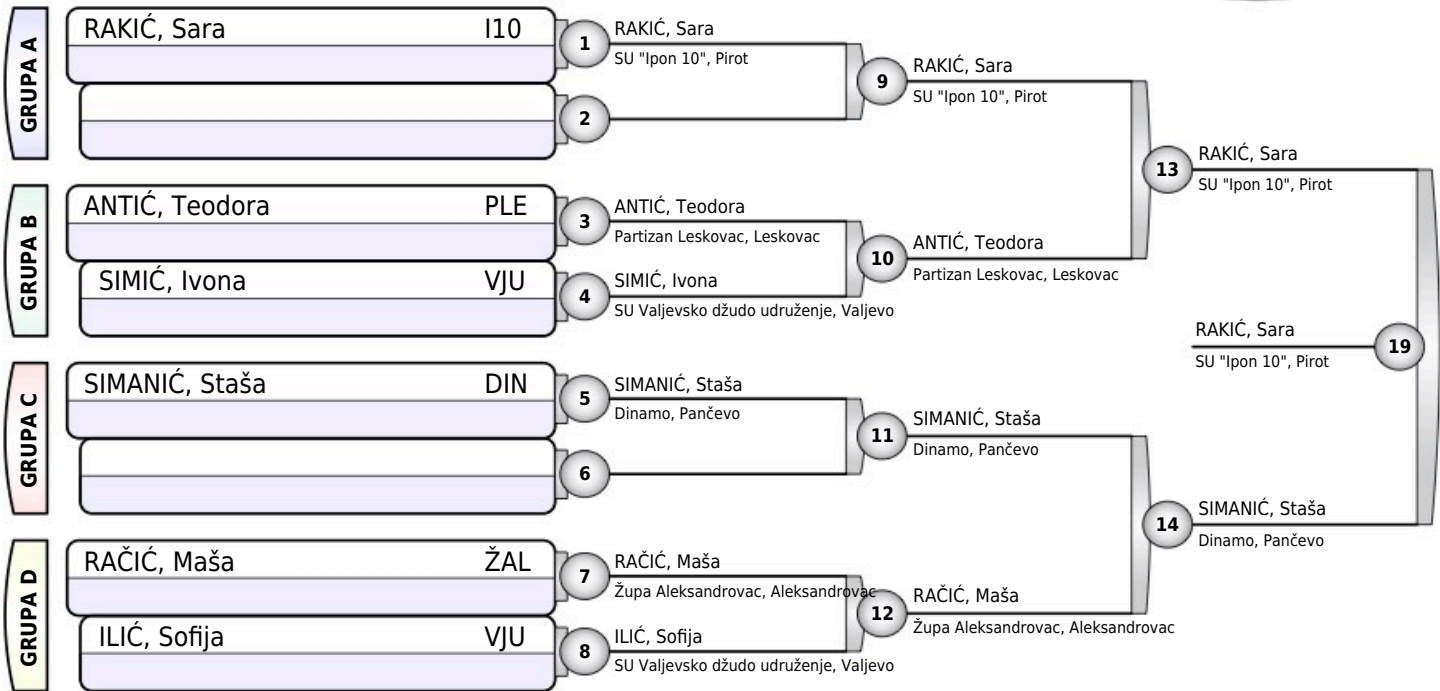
GRUPA A

RAKIĆ, Sara I10

1 RAKIĆ, Sara
SU "Ipon 10", Pirot

2

9 RAKIĆ, Sara
SU "Ipon 10", Pirot

GRUPA B

ANTIĆ, Teodora PLE

3 ANTIĆ, Teodora
Partizan Leskovac, Leskovac

SIMIĆ, Ivona VJU

4 SIMIĆ, Ivona
SU Valjevsko džudo udruženje, Valjevo

10 ANTIĆ, Teodora
Partizan Leskovac, Leskovac

13 RAKIĆ, Sara
SU "Ipon 10", Pirot

RAKIĆ, Sara
SU "Ipon 10", Pirot

19

GRUPA C

SIMANIĆ, Staša DIN

5 SIMANIĆ, Staša
Dinamo, Pančevo

6

11 SIMANIĆ, Staša
Dinamo, Pančevo

14 SIMANIĆ, Staša
Dinamo, Pančevo

GRUPA D

RAČIĆ, Maša ŽAL

7 RAČIĆ, Maša
Župa Aleksandrovac, Aleksandrovac

ILIĆ, Sofija VJU

8 ILIĆ, Sofija
SU Valjevsko džudo udruženje, Valjevo

12 RAČIĆ, Maša
Župa Aleksandrovac, Aleksandrovac